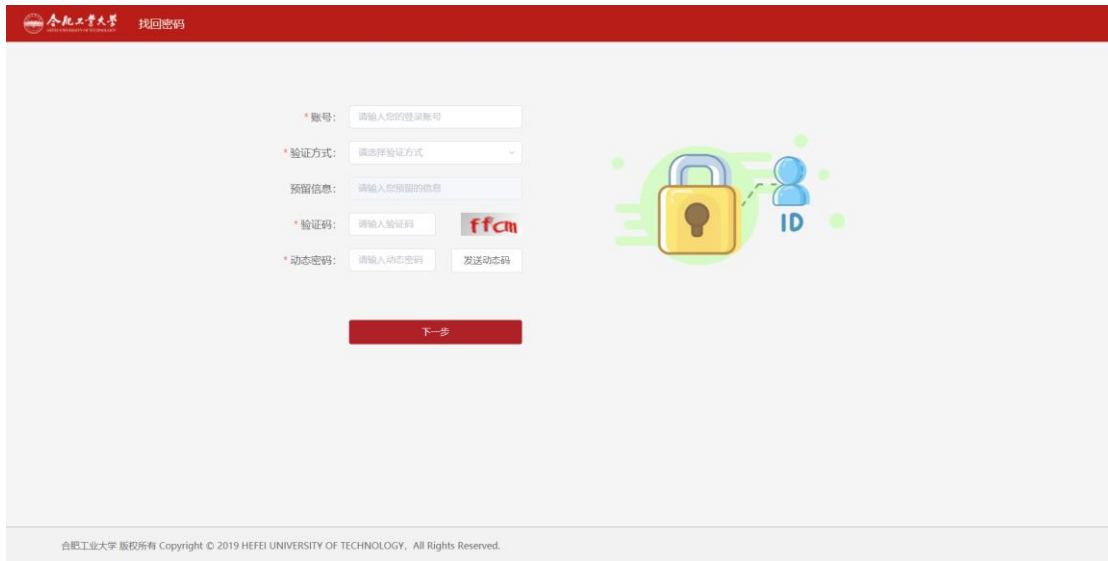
合肥工业大学 HEFEI UNIVERSITY OF TECHNOLOGY 找回密码

* 账号: 请输入您的登录账号

* 验证方式: 请选择验证方式

预留信息: 请输入您预留的信息

* 验证码: 请输入验证码 ffcm

* 动态密码: 请输入动态密码 发送动态码

下一步

ID

合肥工业大学 版权所有 Copyright © 2019 HEFEI UNIVERSITY OF TECHNOLOGY, All Rights Reserved.